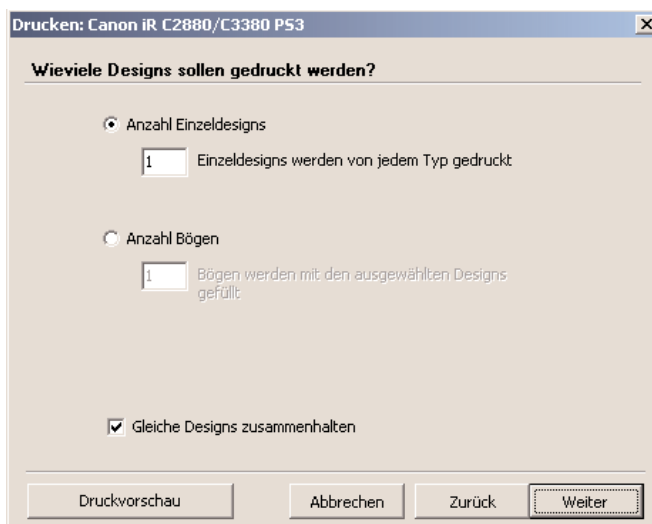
Drucken: Canon iR C2880/C3380 PS3

Wieviele Designs sollen gedruckt werden?

Anzahl Einzeldesigns

1 Einzeldesigns werden von jedem Typ gedruckt

Anzahl Bögen

1 Bögen werden mit den ausgewählten Designs gefüllt

Gleiche Designs zusammenhalten

Druckvorschau

Abbrechen

Zurück

Weiter